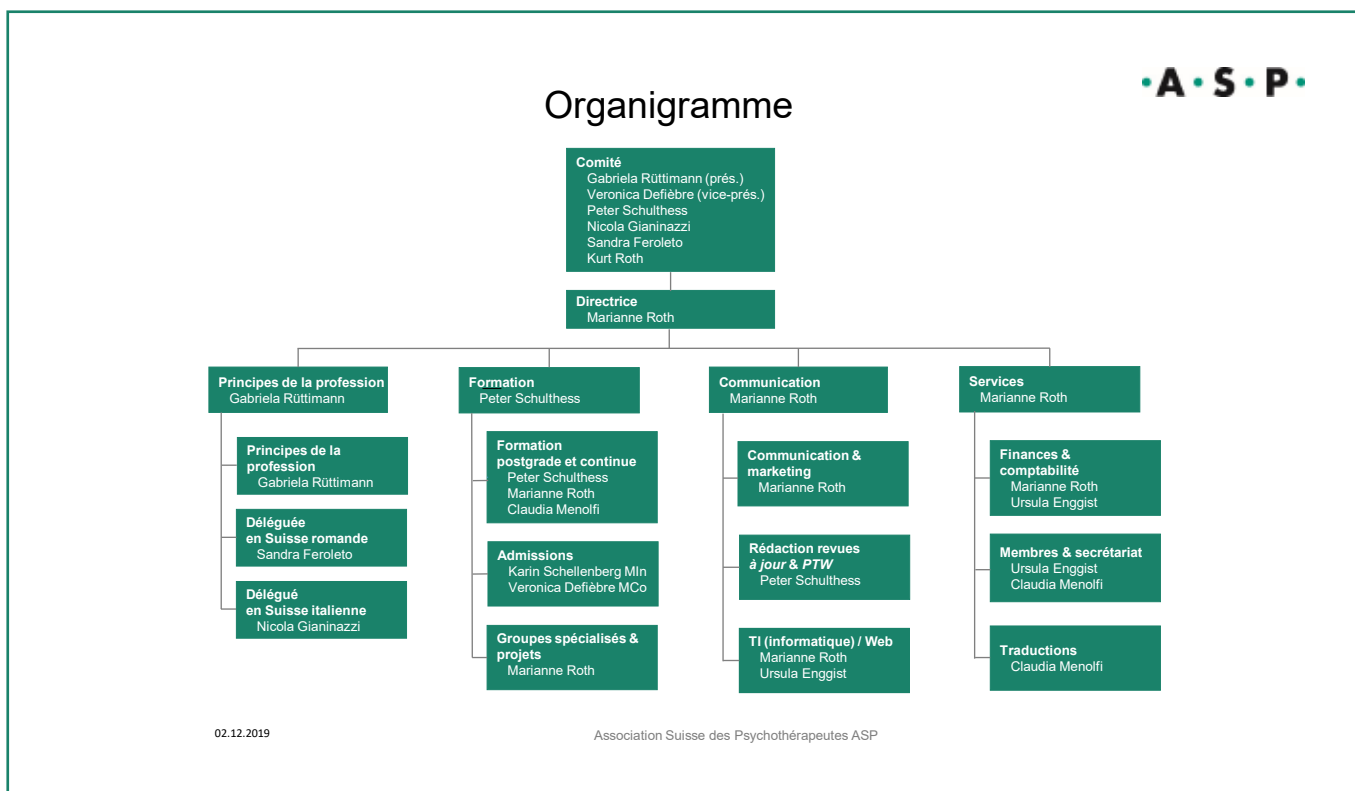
·A·S·P·

Organigramme

Comité
Gabriela Rüttimann (prés.)
Veronica Defièbre (vice-prés.)
Peter Schulthess
Nicola Gianinazzi
Sandra Feroleto
Kurt Roth

Directrice
Marianne Roth

Principes de la profession
Gabriela Rüttimann

Principes de la profession
Gabriela Rüttimann

Déléguée en Suisse romande
Sandra Feroleto

Délégué en Suisse italienne
Nicola Gianinazzi

Formation
Peter Schulthess

Formation postgrade et continue
Peter Schulthess
Marianne Roth
Claudia Menolfi

Admissions
Karin Schellenberg MIn
Veronica Defièbre MCo

Groupes spécialisés & projets
Marianne Roth

Communication
Marianne Roth

Communication & marketing
Marianne Roth

Rédaction revues *à jour* & *PTW*
Peter Schulthess

TI (informatique) / Web
Marianne Roth
Ursula Enggist

Services
Marianne Roth

Finances & comptabilité
Marianne Roth
Ursula Enggist

Membres & secrétariat
Ursula Enggist
Claudia Menolfi

Traductions
Claudia Menolfi

02.12.2019

Association Suisse des Psychothérapeutes ASP